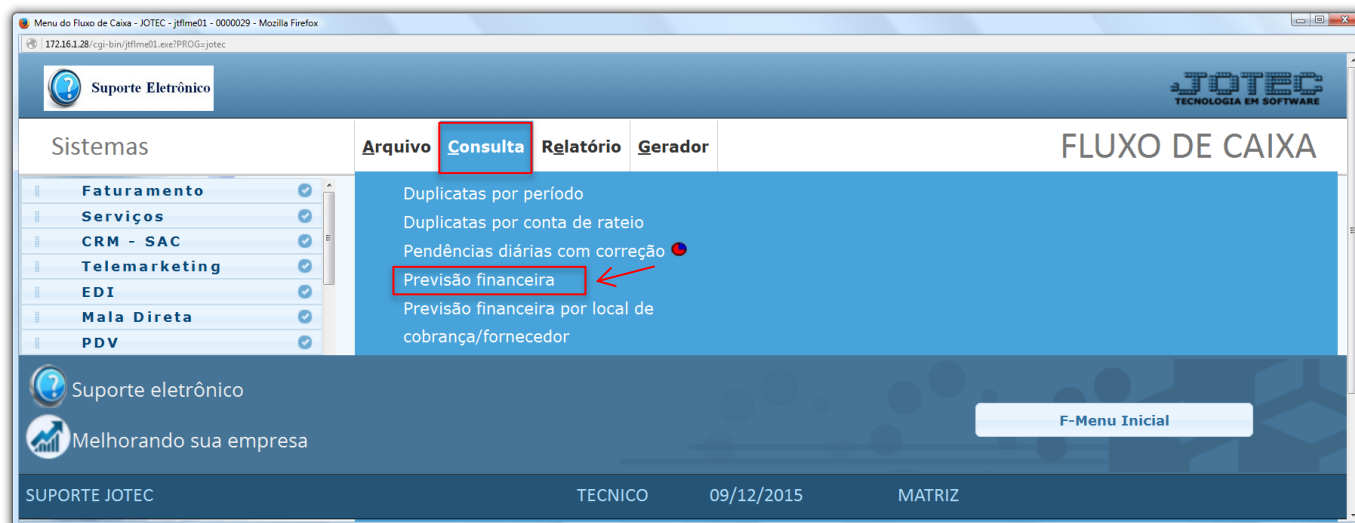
Menu do Fluxo de Caixa - JOTEC - jtflme01 - 0000029 - Mozilla Firefox

172.16.1.28/cgi-bin/jtflme01.exe?PROG=jotec

Suporte Eletrônico

JOTEC
TECNOLOGIA EM SOFTWARE

Sistemas

Arquivo Consulta Relatório Gerador

FLUXO DE CAIXA

Faturamento
Serviços
CRM - SAC
Telemarketing
EDI
Mala Direta
PDV

Duplicatas por período
Duplicatas por conta de rateio
Pendências diárias com correção
Previsão financeira
Previsão financeira por local de cobrança/fornecedor

Suporte eletrônico

Melhorando sua empresa

F-Menu Inicial

SUPORTE JOTEC TECNICO 09/12/2015 MATRIZ